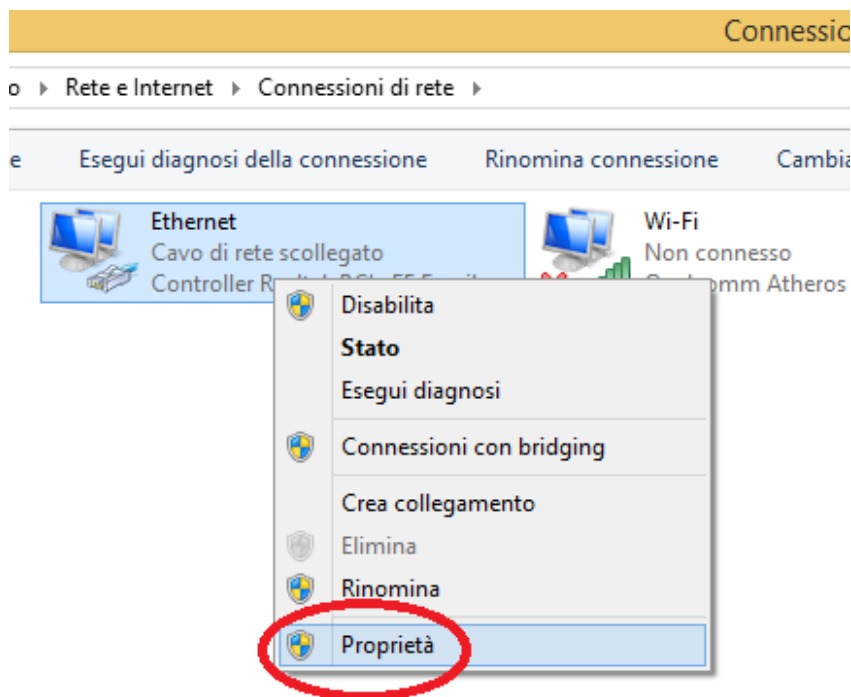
Connessio

o ▸ Rete e Internet ▸ Connessioni di rete ▸

e Esegui diagnosi della connessione Rinomina connessione Cambia

Ethernet
Cavo di rete scollegato
Controller R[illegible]

Wi-Fi
Non connesso
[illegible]omm Atheros

Disabilita
Stato
Esegui diagnosi
Connessioni con bridging
Crea collegamento
Elimina
Rinomina
Proprietà